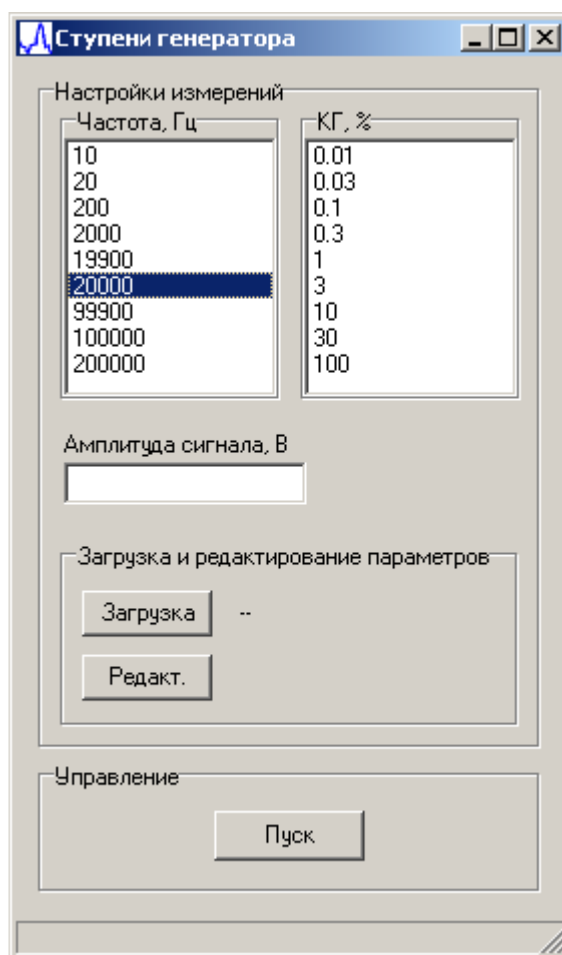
Ступени генератора

Настройки измерений

Частота, Гц
10
20
200
2000
19900
20000
99900
100000
200000

КГ, %
0.01
0.03
0.1
0.3
1
3
10
30
100

Амплитуда сигнала, В

Загрузка и редактирование параметров
Загрузка --
Редакт.

Управление
Пуск